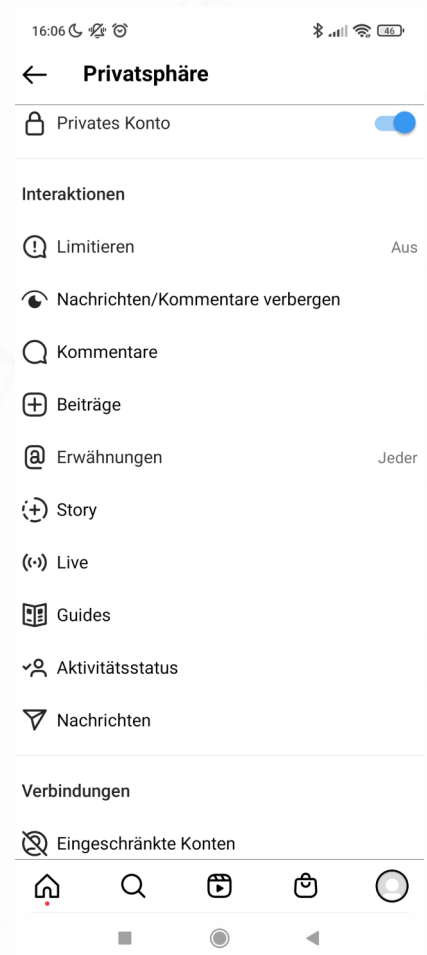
16:06

46

Privatsphäre

Privates Konto

Interaktionen

Limitieren
Aus

Nachrichten/Kommentare verbergen

Kommentare

Beiträge

Erwähnungen
Jeder

Story

Live

Guides

Aktivitätsstatus

Nachrichten

Verbindungen

Eingeschränkte Konten